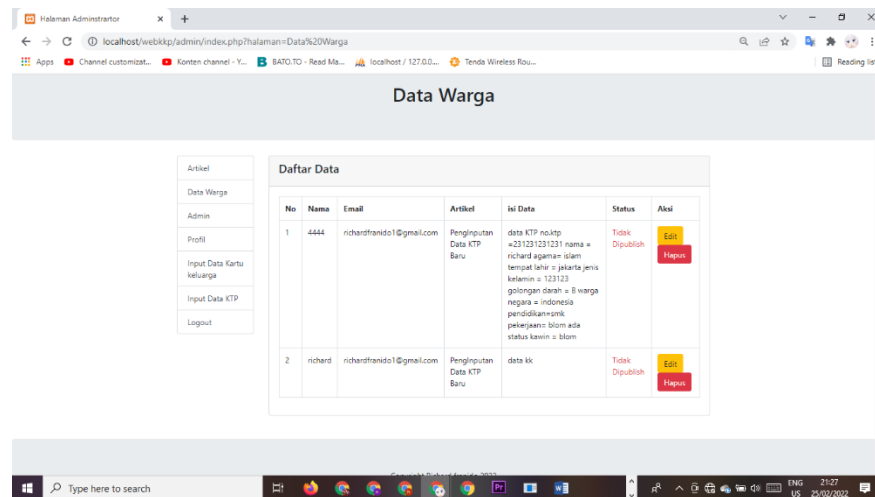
Halaman Adminstrartor × +

localhost/webkkp/admin/index.php?halaman=Data%20Warga

Apps Channel customizat... Konten channel - Y... BATO.TO - Read Ma... localhost / 127.0.0.... Tenda Wireless Rou...

Reading list

Data Warga

Artikel
Data Warga
Admin
Profil
Input Data Kartu keluarga
Input Data KTP
Logout

Daftar Data

| No | Nama | Email | Artikel | isi Data | Status | Aksi |
|---|---|---|---|---|---|---|
| 1 | 4444 | richardfranido1@gmail.com | Penginputan Data KTP Baru | data KTP no.ktp =231231231231 nama = richard agama= islam tempat lahir = jakarta jenis kelamin = 123123 golongan darah = B warga negara = indonesia pendidikan=smk pekerjaan= blom ada status kawin = blom | Tidak Dipublish | Edit Hapus |
| 2 | richard | richardfranido1@gmail.com | Penginputan Data KTP Baru | data kk | Tidak Dipublish | Edit Hapus |

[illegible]

Type here to search

ENG US 21:27 25/02/2022